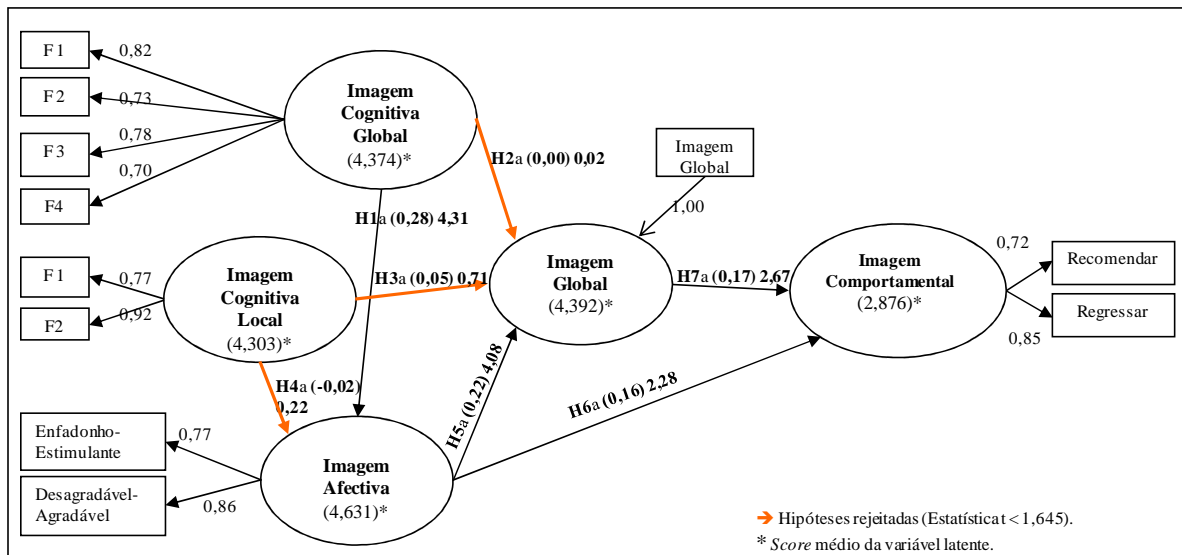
F 1

F 2

F 3

F4

0,82

0,73

0,78

0,70

Imagem Cognitiva Global (4,374)*

H2a (0,00) 0,02

Imagem Global

1,00

H1a (0,28) 4,31

F 1

F 2

0,77

0,92

Imagem Cognitiva Local (4,303)*

H3a (0,05) 0,71

Imagem Global (4,392)*

H7a (0,17) 2,67

Imagem Comportamental (2,876)*

0,72

0,85

Recomendar

Regressar

H4a (-0,02) 0,22

H5a (0,22) 4,08

H6a (0,16) 2,28

Enfadonho-Estimulante

Desagradável-Agradável

0,77

0,86

Imagem Afectiva (4,631)*

➔ Hipóteses rejeitadas (Estatística t < 1,645).

* *Score* médio da variável latente.